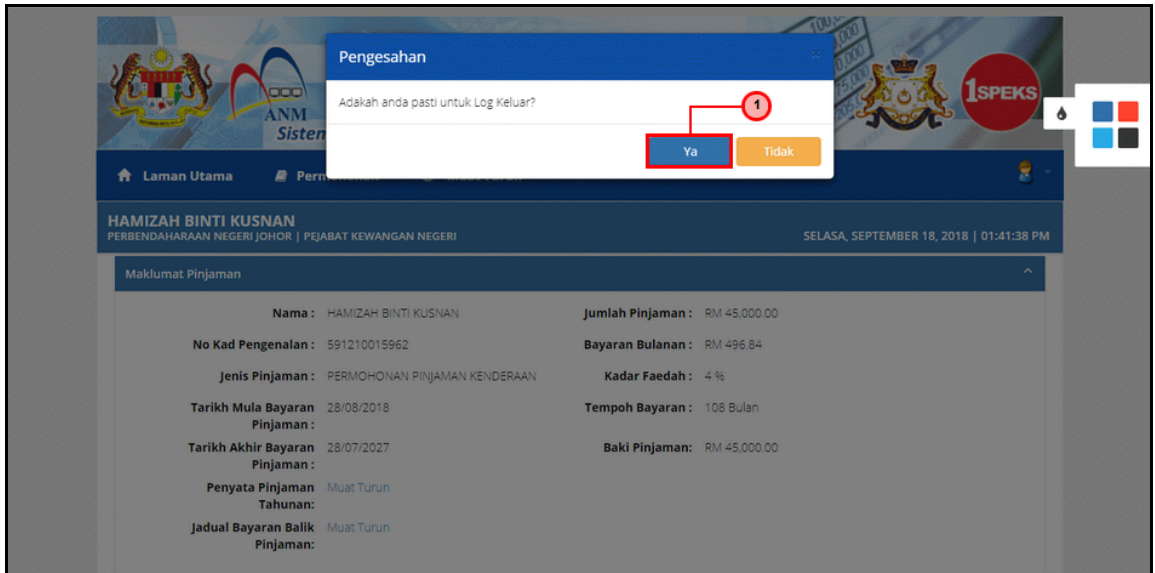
ANM
Sistem

1SPEKS

Pengesahan
×
Adakah anda pasti untuk Log Keluar?
1
Ya
Tidak

Laman Utama
Perm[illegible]

HAMIZAH BINTI KUSNAN
PERBENDAHARAAN NEGERI JOHOR | PEJABAT KEWANGAN NEGERI
SELASA, SEPTEMBER 18, 2018 | 01:41:38 PM

Maklumat Pinjaman

Nama : HAMIZAH BINTI KUSNAN
No Kad Pengenalan : 591210015962
Jenis Pinjaman : PERMOHONAN PINJAMAN KENDERAAN
Tarikh Mula Bayaran Pinjaman : 28/08/2018
Tarikh Akhir Bayaran Pinjaman : 28/07/2027
Penyata Pinjaman Tahunan: Muat Turun
Jadual Bayaran Balik Pinjaman: Muat Turun

Jumlah Pinjaman : RM 45,000.00
Bayaran Bulanan : RM 496.84
Kadar Faedah : 4 %
Tempoh Bayaran : 108 Bulan
Baki Pinjaman: RM 45,000.00